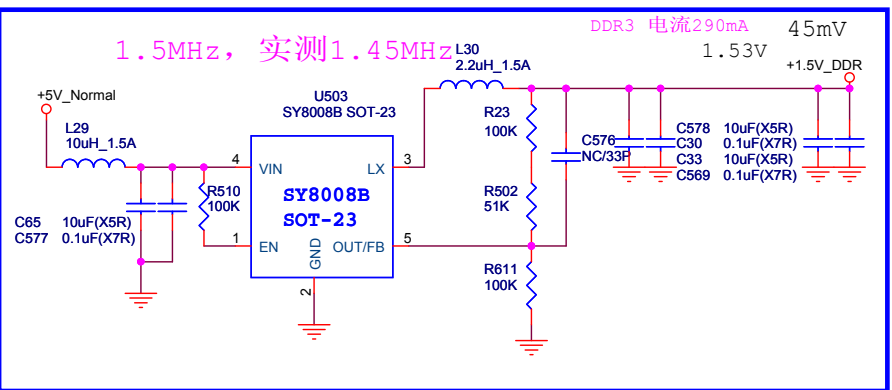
1.5MHz，实测1.45MHz

DDR3 电流290mA

45mV

1.53V

+5V_Normal

L29
10uH_1.5A

C65 10uF(X5R)
C577 0.1uF(X7R)

R510
100K

U503
SY8008B SOT-23

4 VIN
1 EN
SY8008B
SOT-23
GND
2
LX 3
OUT/FB 5

L30
2.2uH_1.5A

R23
100K

R502
51K

R611
100K

C576
NC/33P

C578
C30
C33
C569

10uF(X5R)
0.1uF(X7R)
10uF(X5R)
0.1uF(X7R)

+1.5V_DDR